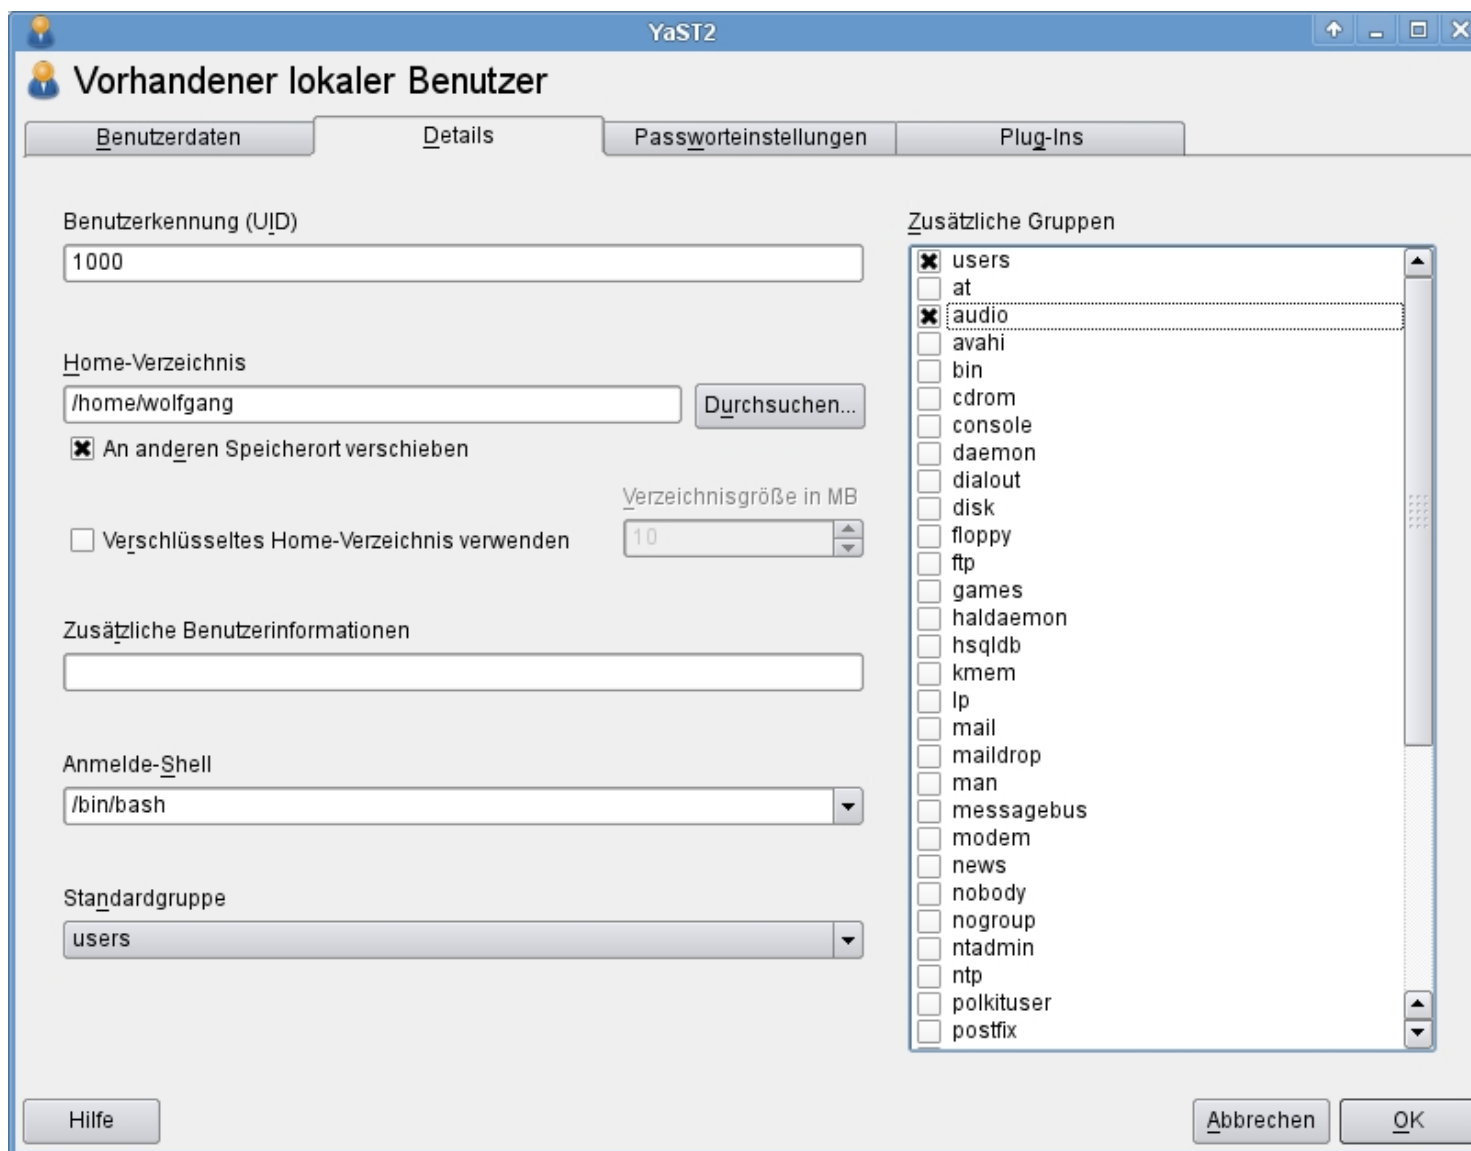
YaST2

Vorhandener lokaler Benutzer

Benutzerdaten | Details | Passworteinstellungen | Plug-Ins

Benutzerkennung (UID)
1000

Home-Verzeichnis
/home/wolfgang
Durchsuchen...
☒ An anderen Speicherort verschieben

Verzeichnisgröße in MB
☐ Verschlüsseltes Home-Verzeichnis verwenden
10

Zusätzliche Benutzerinformationen

Anmelde-Shell
/bin/bash

Standardgruppe
users

Zusätzliche Gruppen
☒ users
☐ at
☒ audio
☐ avahi
☐ bin
☐ cdrom
☐ console
☐ daemon
☐ dialout
☐ disk
☐ floppy
☐ ftp
☐ games
☐ haldaemon
☐ hsqldb
☐ kmem
☐ lp
☐ mail
☐ maildrop
☐ man
☐ messagebus
☐ modem
☐ news
☐ nobody
☐ nogroup
☐ ntadmin
☐ ntp
☐ polkituser
☐ postfix

Hilfe
Abbrechen
OK